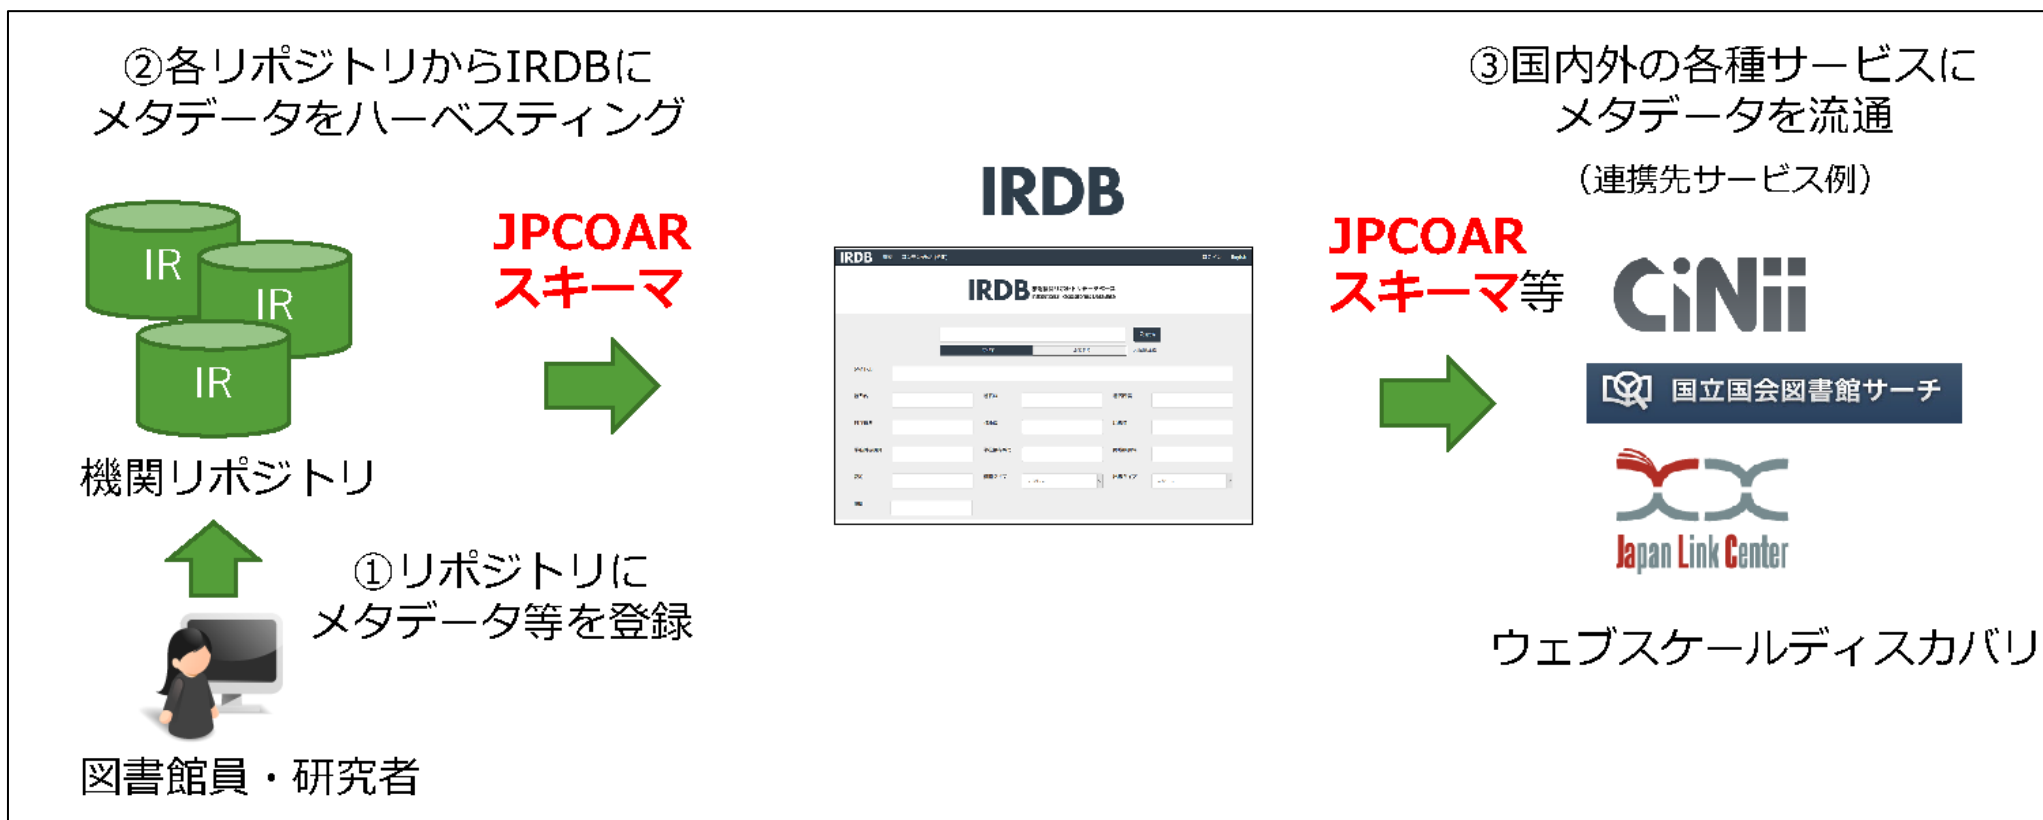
②各リポジトリからIRDBにメタデータをハーベスティング

③国内外の各種サービスにメタデータを流通

（連携先サービス例）

IR
IR
IR

機関リポジトリ

JPCOAR
スキーマ

IRDB

IRDB

JPCOAR
スキーマ等

CiNii

国立国会図書館サーチ

Japan Link Center

①リポジトリにメタデータ等を登録

図書館員・研究者

ウェブスケールディスカバリ